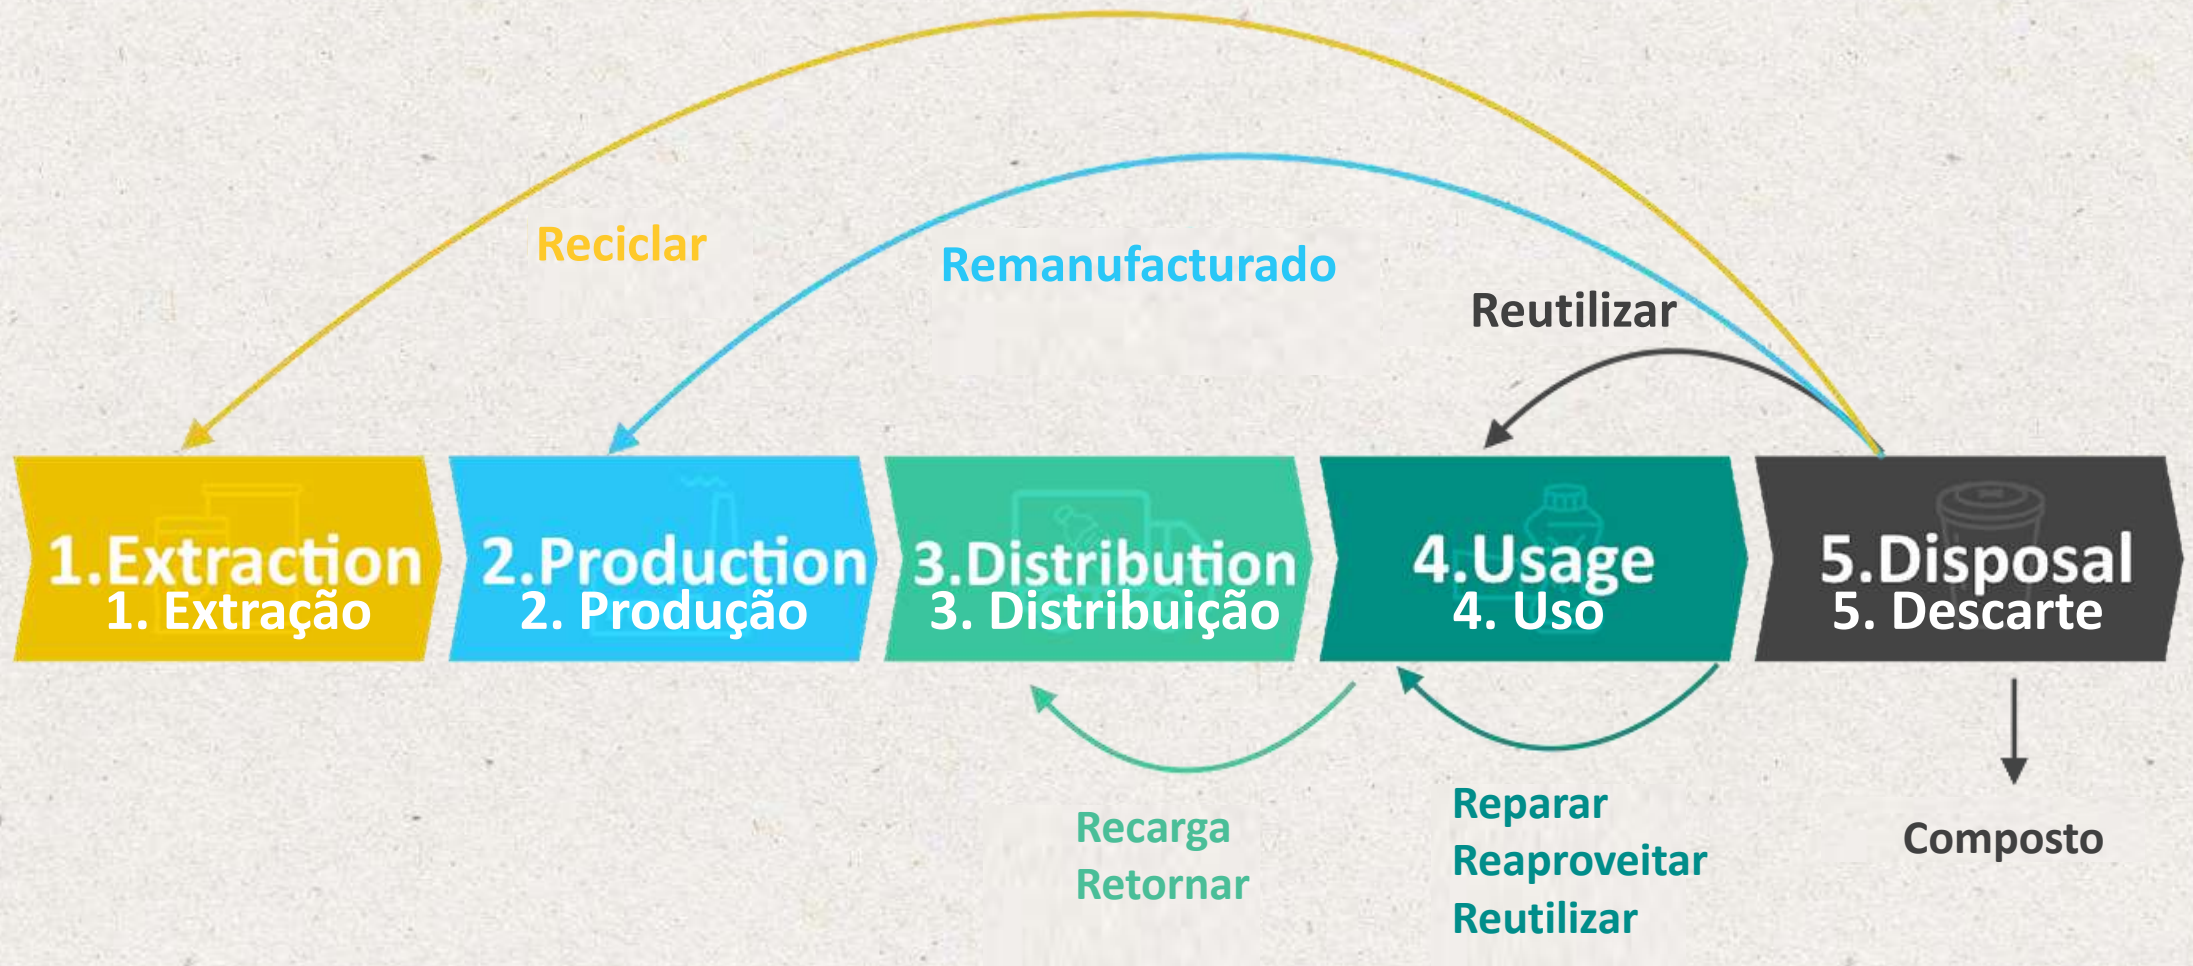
Reciclar

Remanufacturado

Reutilizar

1.Extraction
1. Extração

2.Production
2. Produção

3.Distribution
3. Distribuição

4.Usage
4. Uso

5.Disposal
5. Descarte

Recarga
Retornar

Reparar
Reaproveitar
Reutilizar

Composto